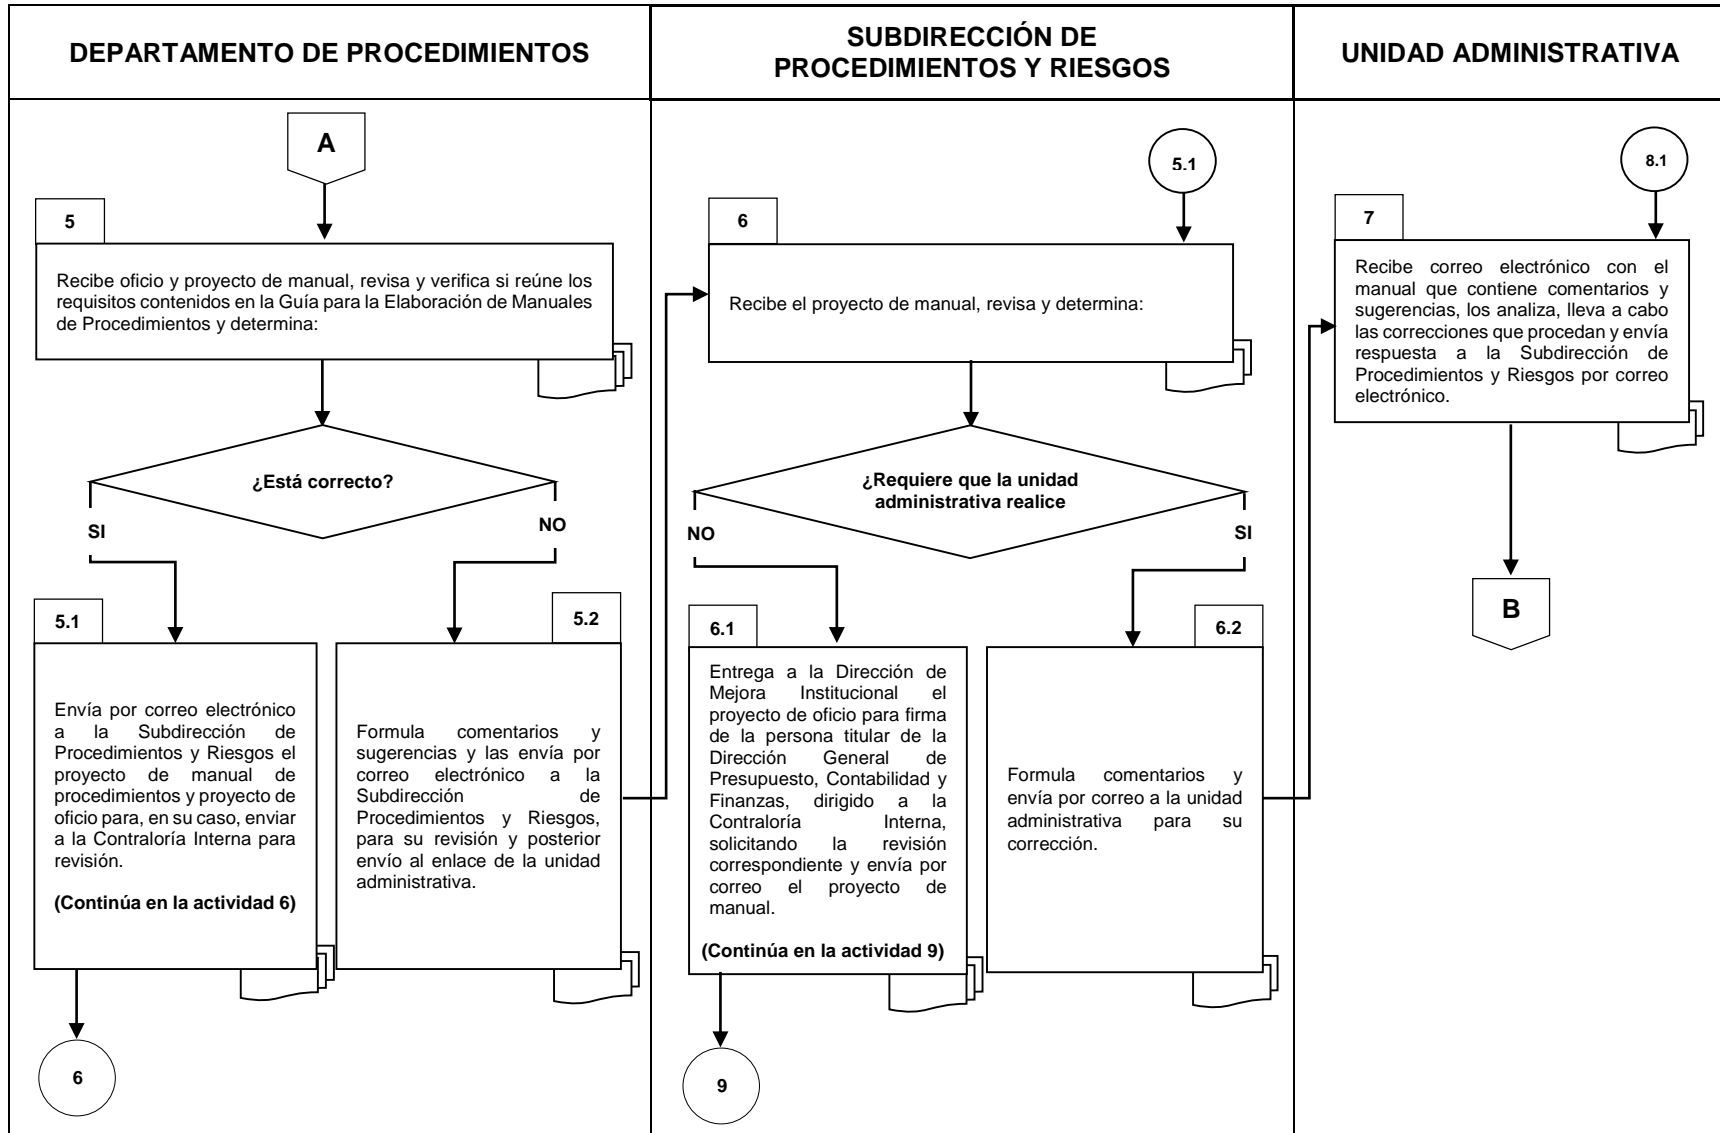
DEPARTAMENTO DE PROCEDIMIENTOS

A

5

Recibe oficio y proyecto de manual, revisa y verifica si reúne los requisitos contenidos en la Guía para la Elaboración de Manuales de Procedimientos y determina:

¿Está correcto?

SI

NO

5.1

Envía por correo electrónico a la Subdirección de Procedimientos y Riesgos el proyecto de manual de procedimientos y proyecto de oficio para, en su caso, enviar a la Contraloría Interna para revisión.

(Continúa en la actividad 6)

6

5.2

Formula comentarios y sugerencias y las envía por correo electrónico a la Subdirección de Procedimientos y Riesgos, para su revisión y posterior envío al enlace de la unidad administrativa.

SUBDIRECCIÓN DE PROCEDIMIENTOS Y RIESGOS

5.1

6

Recibe el proyecto de manual, revisa y determina:

¿Requiere que la unidad administrativa realice

NO

SI

6.1

Entrega a la Dirección de Mejora Institucional el proyecto de oficio para firma de la persona titular de la Dirección General de Presupuesto, Contabilidad y Finanzas, dirigido a la Contraloría Interna, solicitando la revisión correspondiente y envía por correo el proyecto de manual.

(Continúa en la actividad 9)

9

6.2

Formula comentarios y envía por correo a la unidad administrativa para su corrección.

UNIDAD ADMINISTRATIVA

8.1

7

Recibe correo electrónico con el manual que contiene comentarios y sugerencias, los analiza, lleva a cabo las correcciones que procedan y envía respuesta a la Subdirección de Procedimientos y Riesgos por correo electrónico.

B